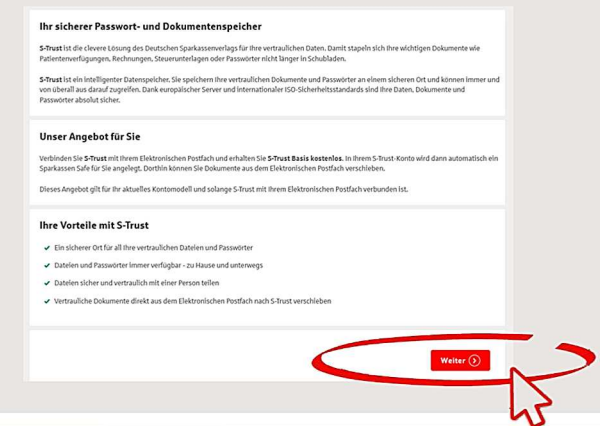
Ihr sicherer Passwort- und Dokumentenspeicher

S-Trust ist die clevere Lösung des Deutschen Sparkassenverlags für Ihre vertraulichen Daten. Damit stapeln sich Ihre wichtigen Dokumente wie Patientenverfügungen, Rechnungen, Steuerunterlagen oder Passwörter nicht länger in Schubladen.

S-Trust ist ein intelligenter Datenspeicher. Sie speichern Ihre vertraulichen Dokumente und Passwörter an einem sicheren Ort und können immer und von überall aus darauf zugreifen. Dank europäischer Server und internationaler ISO-Sicherheitsstandards sind Ihre Daten, Dokumente und Passwörter absolut sicher.

Unser Angebot für Sie

Verbinden Sie S-Trust mit Ihrem Elektronischen Postfach und erhalten Sie S-Trust Basis kostenlos. In Ihrem S-Trust-Konto wird dann automatisch ein Sparkassen Safe für Sie angelegt. Dorthin können Sie Dokumente aus dem Elektronischen Postfach verschieben.

Dieses Angebot gilt für Ihr aktuelles Kontomodell und solange S-Trust mit Ihrem Elektronischen Postfach verbunden ist.

Ihre Vorteile mit S-Trust

✔ Ein sicherer Ort für all Ihre vertraulichen Dateien und Passwörter
✔ Dateien und Passwörter immer verfügbar - zu Hause und unterwegs
✔ Dateien sicher und vertraulich mit einer Person teilen
✔ Vertrauliche Dokumente direkt aus dem Elektronischen Postfach nach S-Trust verschieben

Weiter